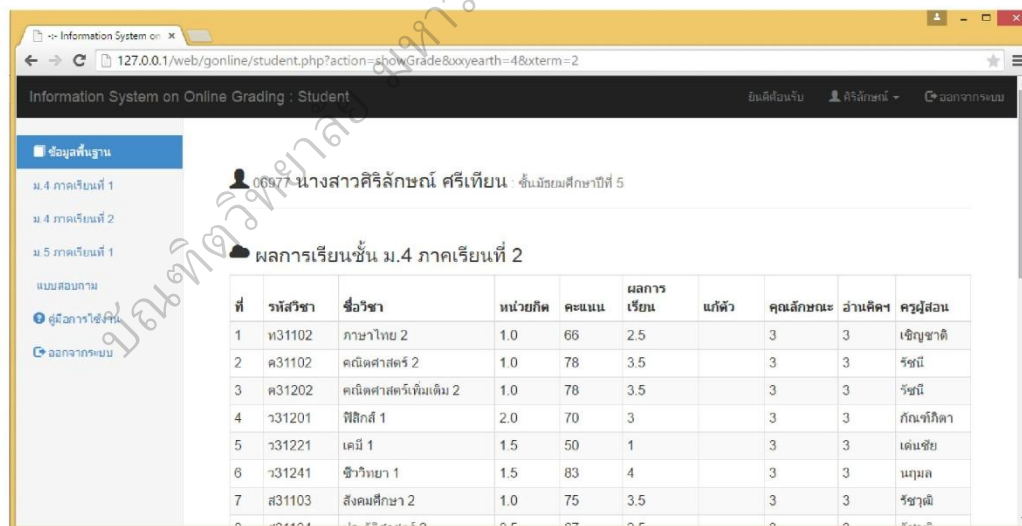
-:- Information System on ×

127.0.0.1/web/gonline/student.php?action=showGrade&xxyearth=4&xterm=2

Information System on Online Grading : Student

ยินดีต้อนรับ ศิริลักษณ์ ออกจากระบบ

ข้อมูลพื้นฐาน

ม.4 ภาคเรียนที่ 1

ม.4 ภาคเรียนที่ 2

ม.5 ภาคเรียนที่ 1

แบบสอบถาม

คู่มือการใช้งาน

ออกจากระบบ

06977 นางสาวศิริลักษณ์ ศรีเทียน : ชั้นมัธยมศึกษาปีที่ 5

ผลการเรียนชั้น ม.4 ภาคเรียนที่ 2

| ที่ | รหัสวิชา | ชื่อวิชา | หน่วยกิต | คะแนน | ผลการเรียน | แก้ตัว | คุณลักษณะ | อ่านคิดฯ | ครูผู้สอน |
|---|---|---|---|---|---|---|---|---|---|
| 1 | ท31102 | ภาษาไทย 2 | 1.0 | 66 | 2.5 | | 3 | 3 | เชิญชาติ |
| 2 | ค31102 | คณิตศาสตร์ 2 | 1.0 | 78 | 3.5 | | 3 | 3 | รัชนี |
| 3 | ค31202 | คณิตศาสตร์เพิ่มเติม 2 | 1.0 | 78 | 3.5 | | 3 | 3 | รัชนี |
| 4 | ว31201 | ฟิสิกส์ 1 | 2.0 | 70 | 3 | | 3 | 3 | ภัณฑ์ทิตา |
| 5 | ว31221 | เคมี 1 | 1.5 | 50 | 1 | | 3 | 3 | เด่นชัย |
| 6 | ว31241 | ชีววิทยา 1 | 1.5 | 83 | 4 | | 3 | 3 | นฤมล |
| 7 | ส31103 | สังคมศึกษา 2 | 1.0 | 75 | 3.5 | | 3 | 3 | รัชฎาผิ |

บัณฑิตวิทยาลัย มหาวิ